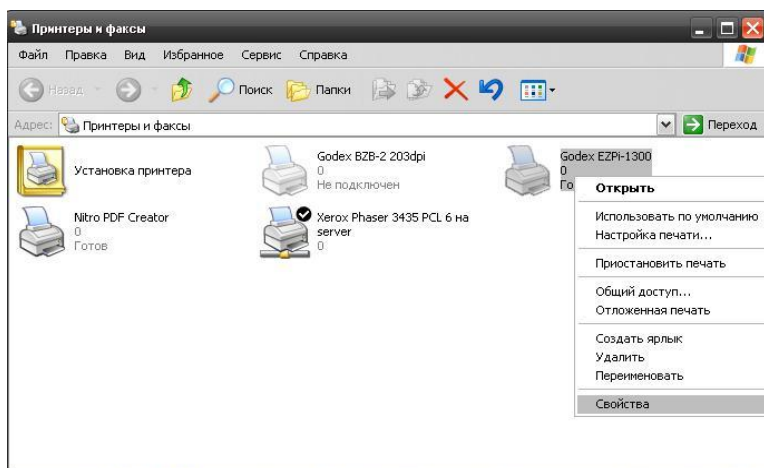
Принтеры и факсы

Файл Правка Вид Избранное Сервис Справка

Назад Поиск Папки

Адрес: Принтеры и факсы Переход

Установка принтера

Godex BZB-2 203dpi
0
Не подключен

Godex EZPi-1300
0
Го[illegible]

Nitro PDF Creator
0
Готов

Xerox Phaser 3435 PCL 6 на server
0

Открыть
Использовать по умолчанию
Настройка печати...
Приостановить печать
Общий доступ...
Отложенная печать
Создать ярлык
Удалить
Переименовать
Свойства